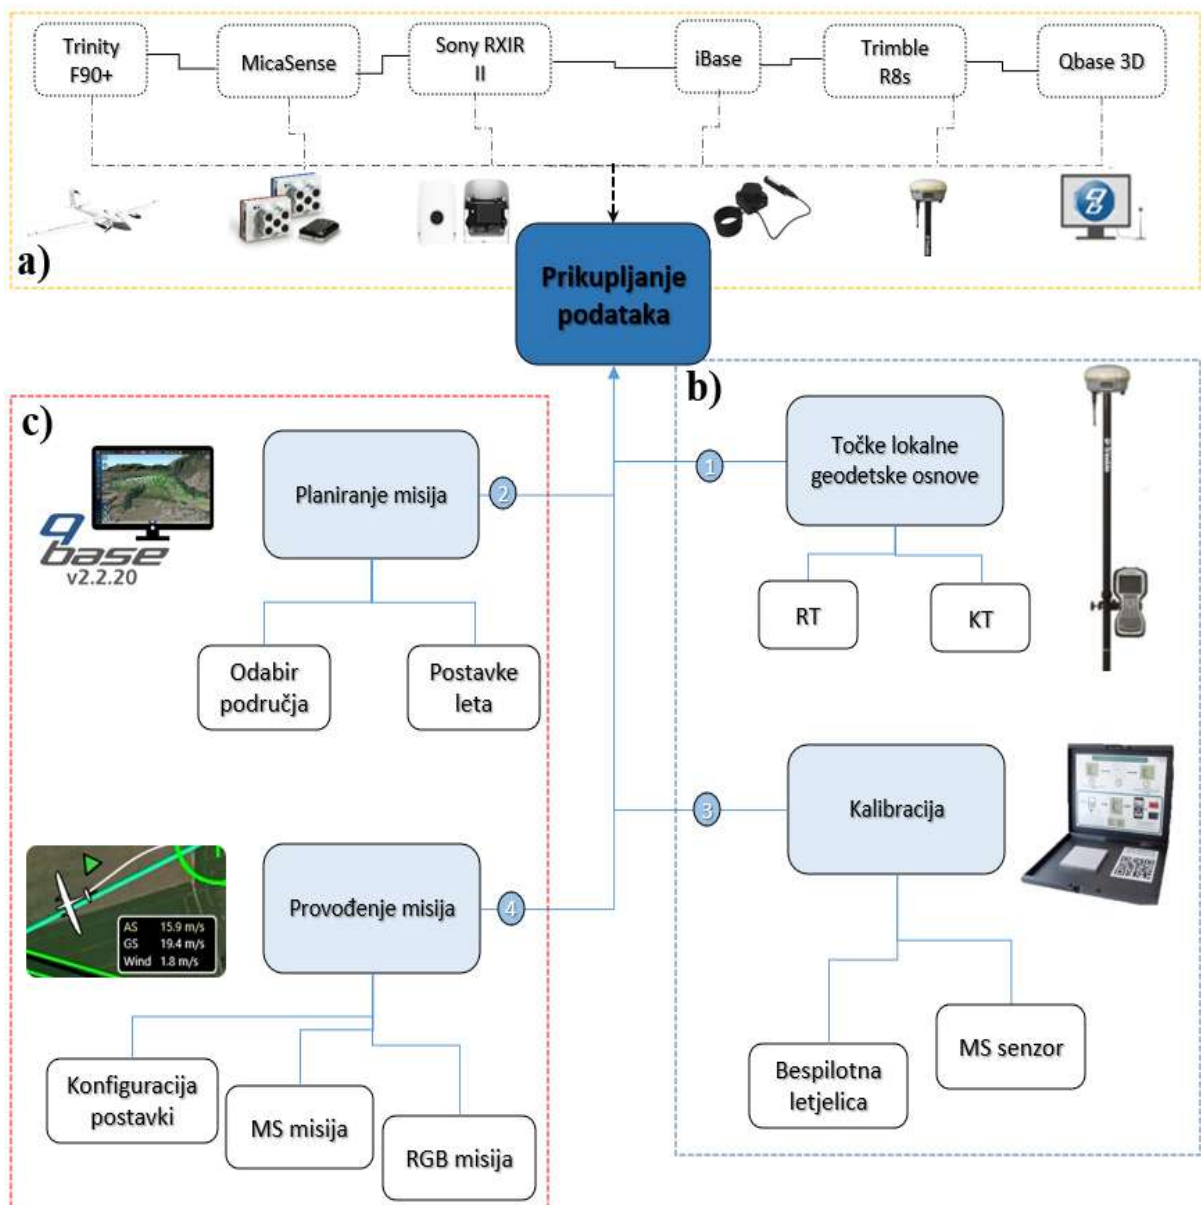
Trinity F90+

MicaSense

Sony RXIR II

iBase

Trimble R8s

Qbase 3D

a)

Prikupljanje podataka

b)

c)

Točke lokalne geodetske osnove

1

RT

KT

Planiranje misija

2

base v2.2.20

Odabir područja

Postavke leta

Kalibracija

3

Provođenje misija

4

AS 15.9 m/s
GS 19.4 m/s
Wind 1.8 m/s

Konfiguracija postavki

MS misija

RGB misija

MS senzor

Bespilotna letjelica